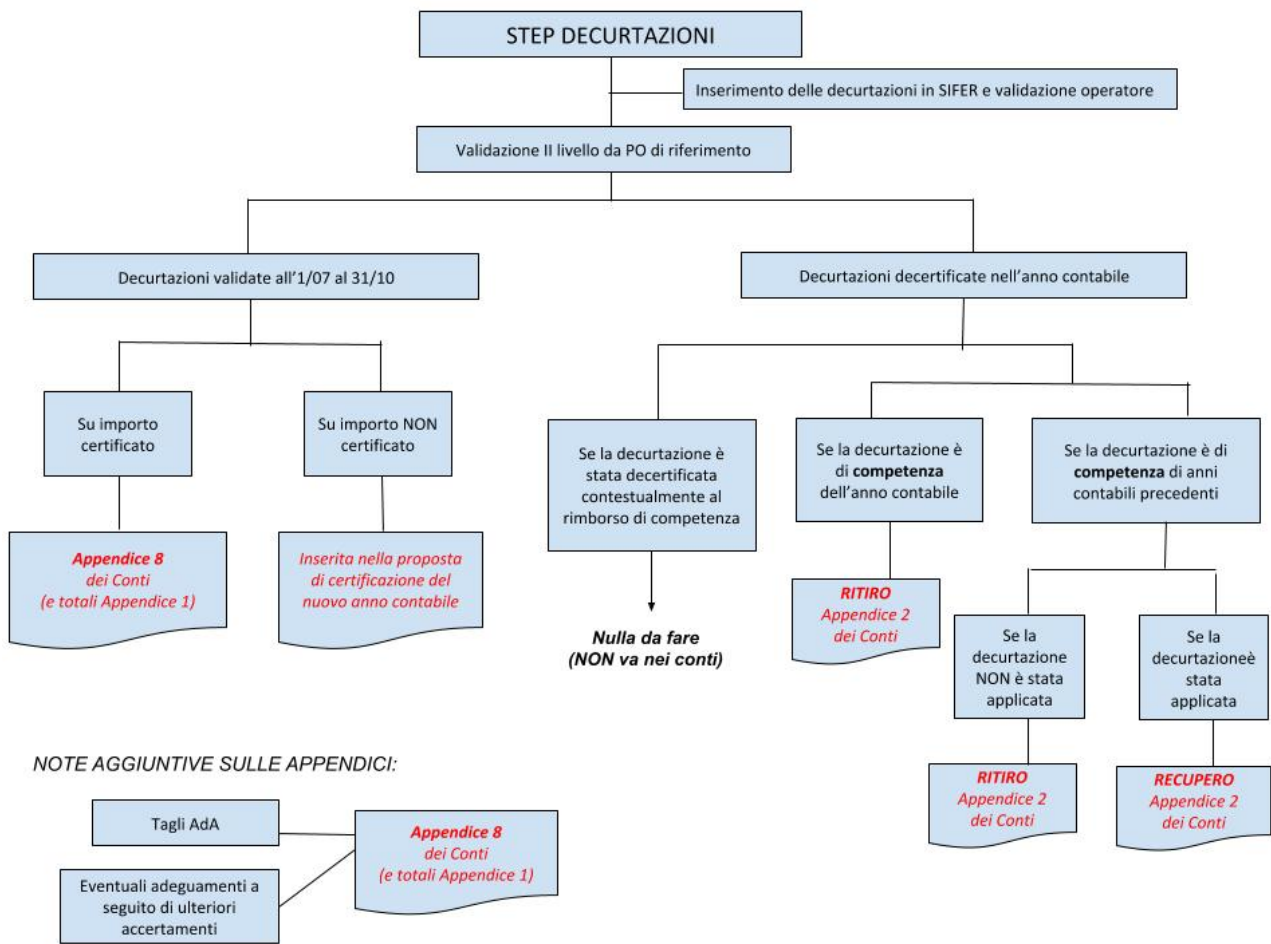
STEP DECURTAZIONI

Inserimento delle decurtazioni in SIFER e validazione operatore

Validazione II livello da PO di riferimento

Decurtazioni validate all'1/07 al 31/10

Decurtazioni decertificate nell'anno contabile

Su importo certificato

Su importo NON certificato

Appendice 8 dei Conti (e totali Appendice 1)

Inserita nella proposta di certificazione del nuovo anno contabile

Se la decurtazione è stata decertificata contestualmente al rimborso di competenza

Nulla da fare (NON va nei conti)

Se la decurtazione è di **competenza** dell'anno contabile

RITIRO Appendice 2 dei Conti

Se la decurtazione è di **competenza** di anni contabili precedenti

Se la decurtazione NON è stata applicata

Se la decurtazioneè stata applicata

RITIRO Appendice 2 dei Conti

RECUPERO Appendice 2 dei Conti

NOTE AGGIUNTIVE SULLE APPENDICI:

Tagli AdA

Eventuali adeguamenti a seguito di ulteriori accertamenti

Appendice 8 dei Conti (e totali Appendice 1)